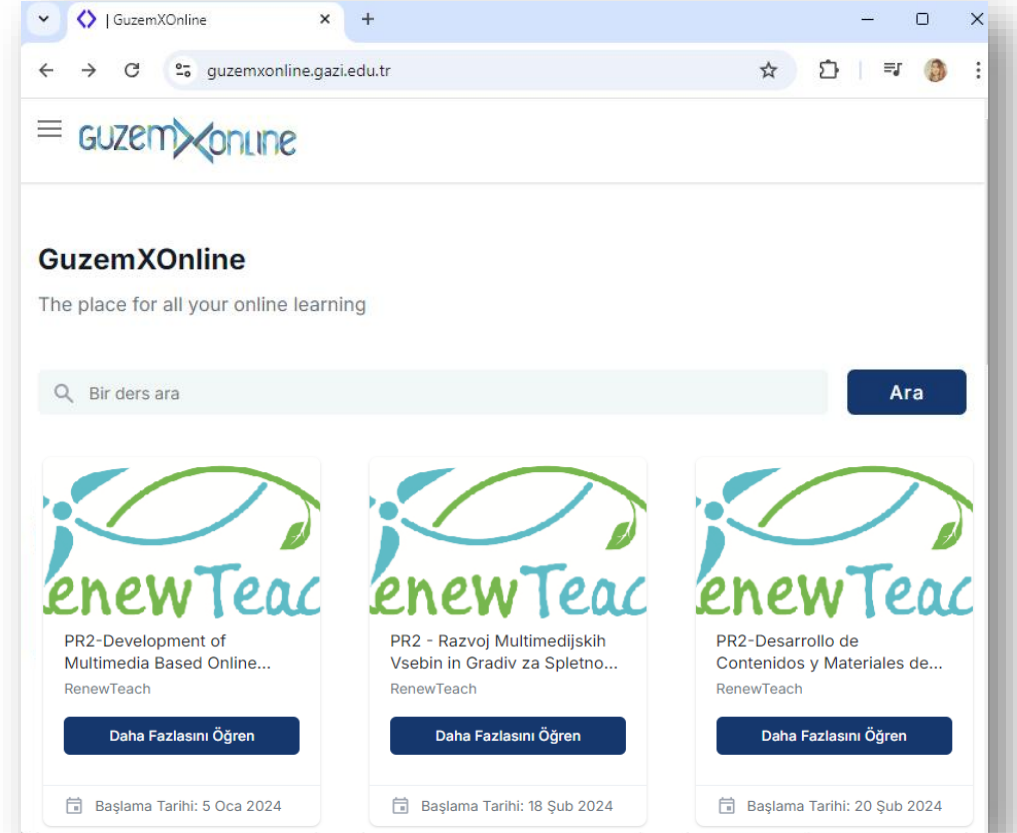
| GuzemXOnline

guzemxonline.gazi.edu.tr

GUZEMXONLINE

GuzemXOnline

The place for all your online learning

Bir ders ara

Ara

enewTeac

PR2-Development of Multimedia Based Online...

RenewTeach

Daha Fazlasını Öğren

Başlama Tarihi: 5 Oca 2024

enewTeac

PR2 - Razvoj Multimedijskih Vsebin in Gradiv za Spletno...

RenewTeach

Daha Fazlasını Öğren

Başlama Tarihi: 18 Şub 2024

enewTeac

PR2-Desarrollo de Contenidos y Materiales de...

RenewTeach

Daha Fazlasını Öğren

Başlama Tarihi: 20 Şub 2024